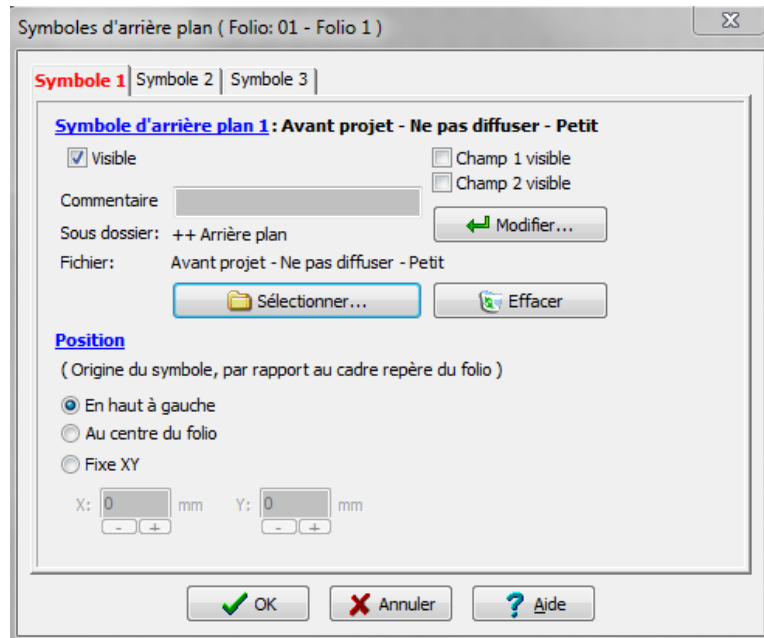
Symboles d'arrière plan ( Folio: 01 - Folio 1 )

Symbole 1 | Symbole 2 | Symbole 3

Symbole d'arrière plan 1 : Avant projet - Ne pas diffuser - Petit

Visible

Champ 1 visible

Champ 2 visible

Commentaire

Modifier...

Sous dossier: ++ Arrière plan

Fichier: Avant projet - Ne pas diffuser - Petit

Sélectionner...

Effacer

Position

( Origine du symbole, par rapport au cadre repère du folio )

En haut à gauche

Au centre du folio

Fixe XY

X: 0 mm Y: 0 mm

- + - +

OK Annuler Aide